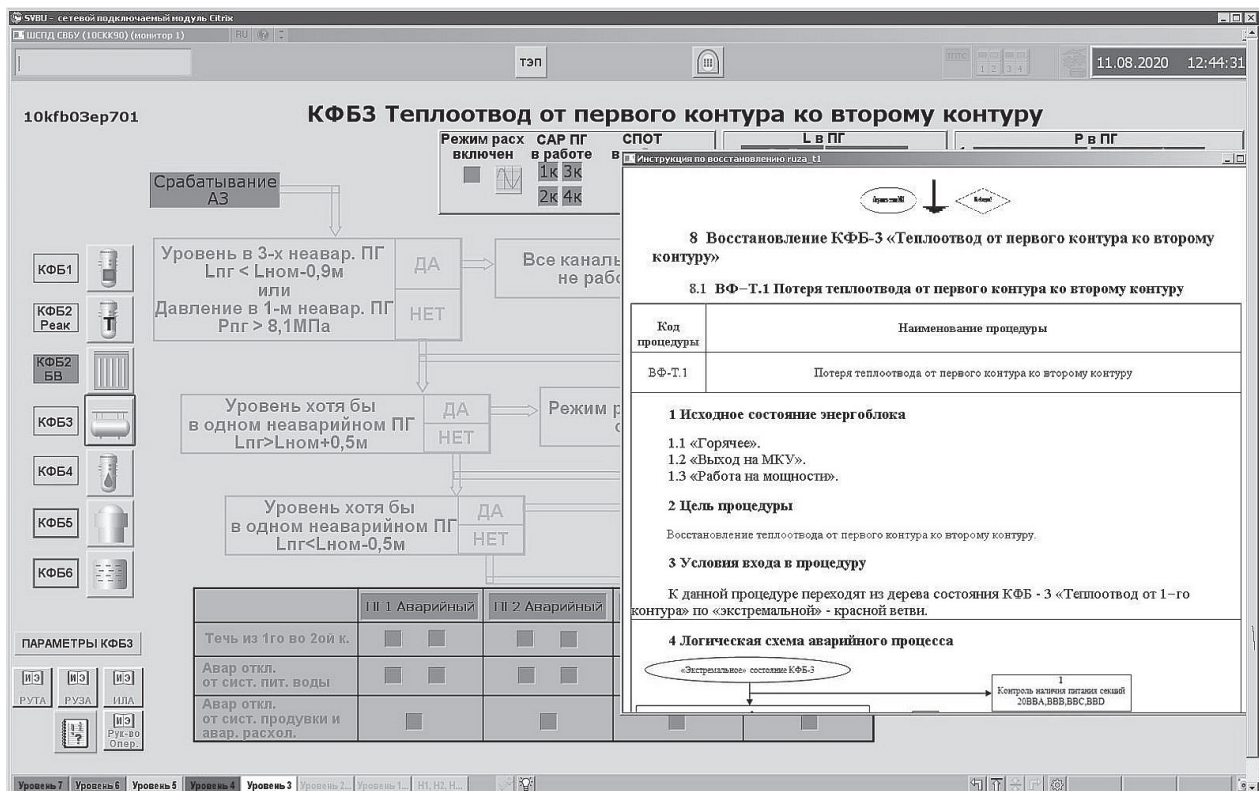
SVBU - сетевой подключаемый модуль Citrix
ШСПД СВБУ (10СКК90) (монитор 1) RU

ТЭП

11.08.2020 12:44:31

10kfb03ep701

КФБ3 Теплоотвод от первого контура ко второму контуру

Режим расх включен
САР ПГ в работе
СПОТ в
L в ПГ
Р в ПГ

1к 3к
2к 4к

Срабатывание АЗ

Уровень в 3-х неавар. ПГ
Lпг < Lном-0,9м
или
Давление в 1-м неавар. ПГ
Рпг > 8,1МПа
ДА
НЕТ

Все каналь не рабо

Уровень хотя бы
в одном неаварийном ПГ
Lпг>Lном+0,5м
ДА
НЕТ

Режим р с

Уровень хотя бы
в одном неаварийном ПГ
Lпг<Lном-0,5м
ДА
НЕТ

КФБ1
КФБ2 Реак
КФБ2 БВ
КФБ3
КФБ4
КФБ5
КФБ6

| | ПГ1 Аварийный | ПГ2 Аварийный |
|---|---|---|
| Течь из 1го во 2ой к. | | |
| Авар откл. от сист. пит. воды | | |
| Авар откл. от сист. продувки и авар. расхол. | | |

ПАРАМЕТРЫ КФБ3

ИЭ РУТА
ИЭ РУЗА
ИЭ ИЛА
ИЭ Рук-во Опер.

Инструкция по восстановлению ruza_t1

8 Восстановление КФБ-3 «Теплоотвод от первого контура ко второму контуру»

8.1 ВФ−Т.1 Потеря теплоотвода от первого контура ко второму контуру

| Код процедуры | Наименование процедуры |
|---|---|
| ВФ-Т.1 | Потеря теплоотвода от первого контура ко второму контуру |

1 Исходное состояние энергоблока

1.1 «Горячее».
1.2 «Выход на МКУ».
1.3 «Работа на мощности».

2 Цель процедуры

Восстановление теплоотвода от первого контура ко второму контуру.

3 Условия входа в процедуру

К данной процедуре переходят из дерева состояния КФБ - 3 «Теплоотвод от 1−го контура» по «экстремальной» - красной ветви.

4 Логическая схема аварийного процесса

«Экстремальное» состояние КФБ-3

1
Контроль наличия питания секций 20BBA,BBB,BBC,BBD

Уровень 7 Уровень 6 Уровень 5 Уровень 4 Уровень 3 Уровень 2 Уровень 1 Н1, Н2, Н